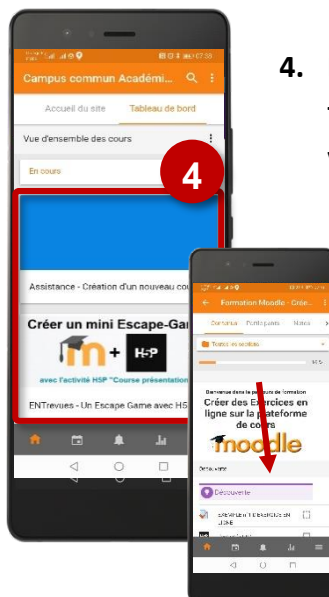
4.

Campus commun Académi...

Accueil du site

Tableau de bord

Vue d'ensemble des cours

En cours

4

Assistance - Création d'un nouveau cou

Créer un mini Escape-Gam

m + H5P

avec l'activité H5P "Course présentation

ENTrevues - Un Escape Game avec H5

Formation Moodle - Créa...

Contenu

Participants

Notes

Toutes les sections

Bienvenue dans le parcours de formation

Créer des Exercices en ligne sur la plateforme de cours

moodle

Découverte

Découverte

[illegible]